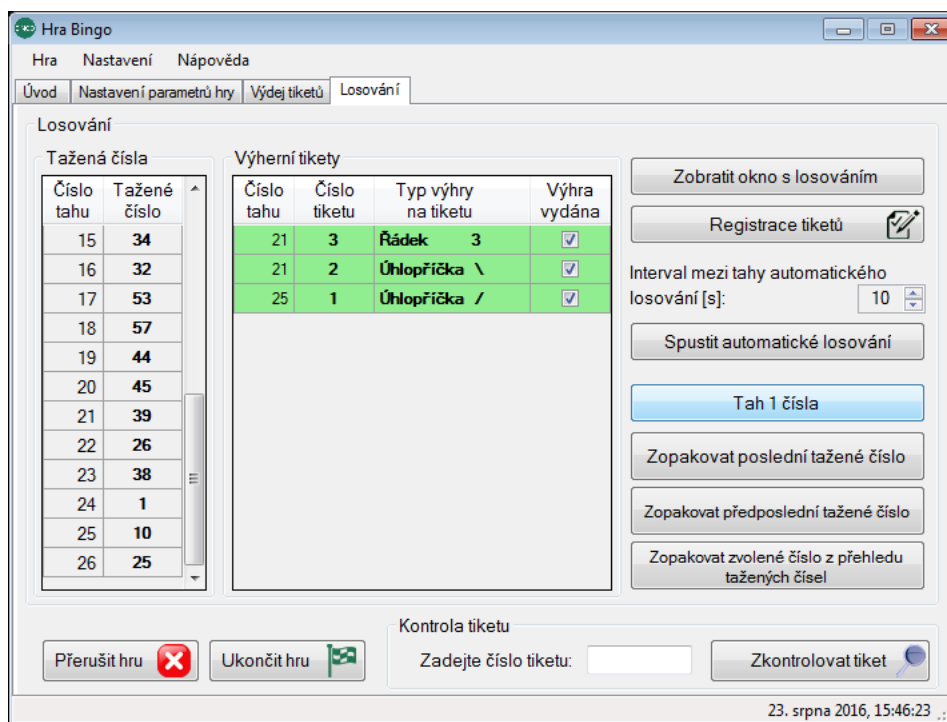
Hra Bingo

Hra Nastavení Nápověda

Úvod | Nastavení parametrů hry | Výdej tiketů | Losování

Losování

Tažená čísla

| Číslo tahu | Tažené číslo |
|---|---|
| 15 | 34 |
| 16 | 32 |
| 17 | 53 |
| 18 | 57 |
| 19 | 44 |
| 20 | 45 |
| 21 | 39 |
| 22 | 26 |
| 23 | 38 |
| 24 | 1 |
| 25 | 10 |
| 26 | 25 |

Výherní tikety

| Číslo tahu | Číslo tiketu | Typ výhry na tiketu | Výhra vydána |
|---|---|---|---|
| 21 | 3 | Řádek 3 | ☑ |
| 21 | 2 | Úhlopříčka \ | ☑ |
| 25 | 1 | Úhlopříčka / | ☑ |

Zobratit okno s losováním

Registrace tiketů

Interval mezi tahy automatického losování [s]: 10

Spustit automatické losování

Tah 1 čísla

Zopakovat poslední tažené číslo

Zopakovat předposlední tažené číslo

Zopakovat zvolené číslo z přehledu tažených čísel

Kontrola tiketu

Přerušit hru

Ukončit hru

Zadejte číslo tiketu:

Zkontrolovat tiket

23. srpna 2016, 15:46:23